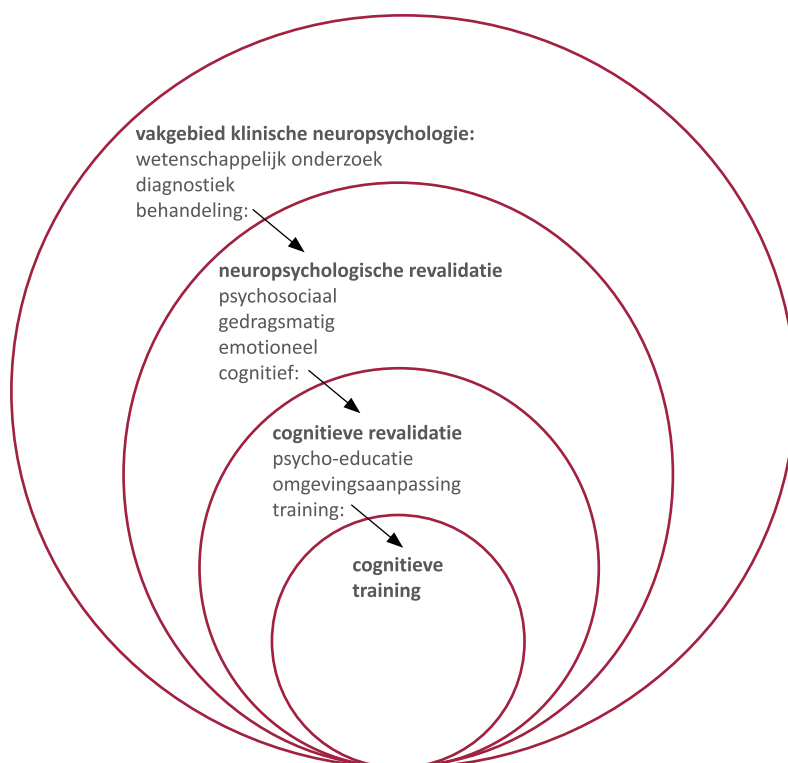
**vakgebied klinische neuropsychologie:**
wetenschappelijk onderzoek
diagnostiek
behandeling:

**neuropsychologische revalidatie**
psychosociaal
gedragsmatig
emotioneel
cognitief:

**cognitieve revalidatie**
psycho-educatie
omgevingsaanpassing
training:

**cognitieve training**